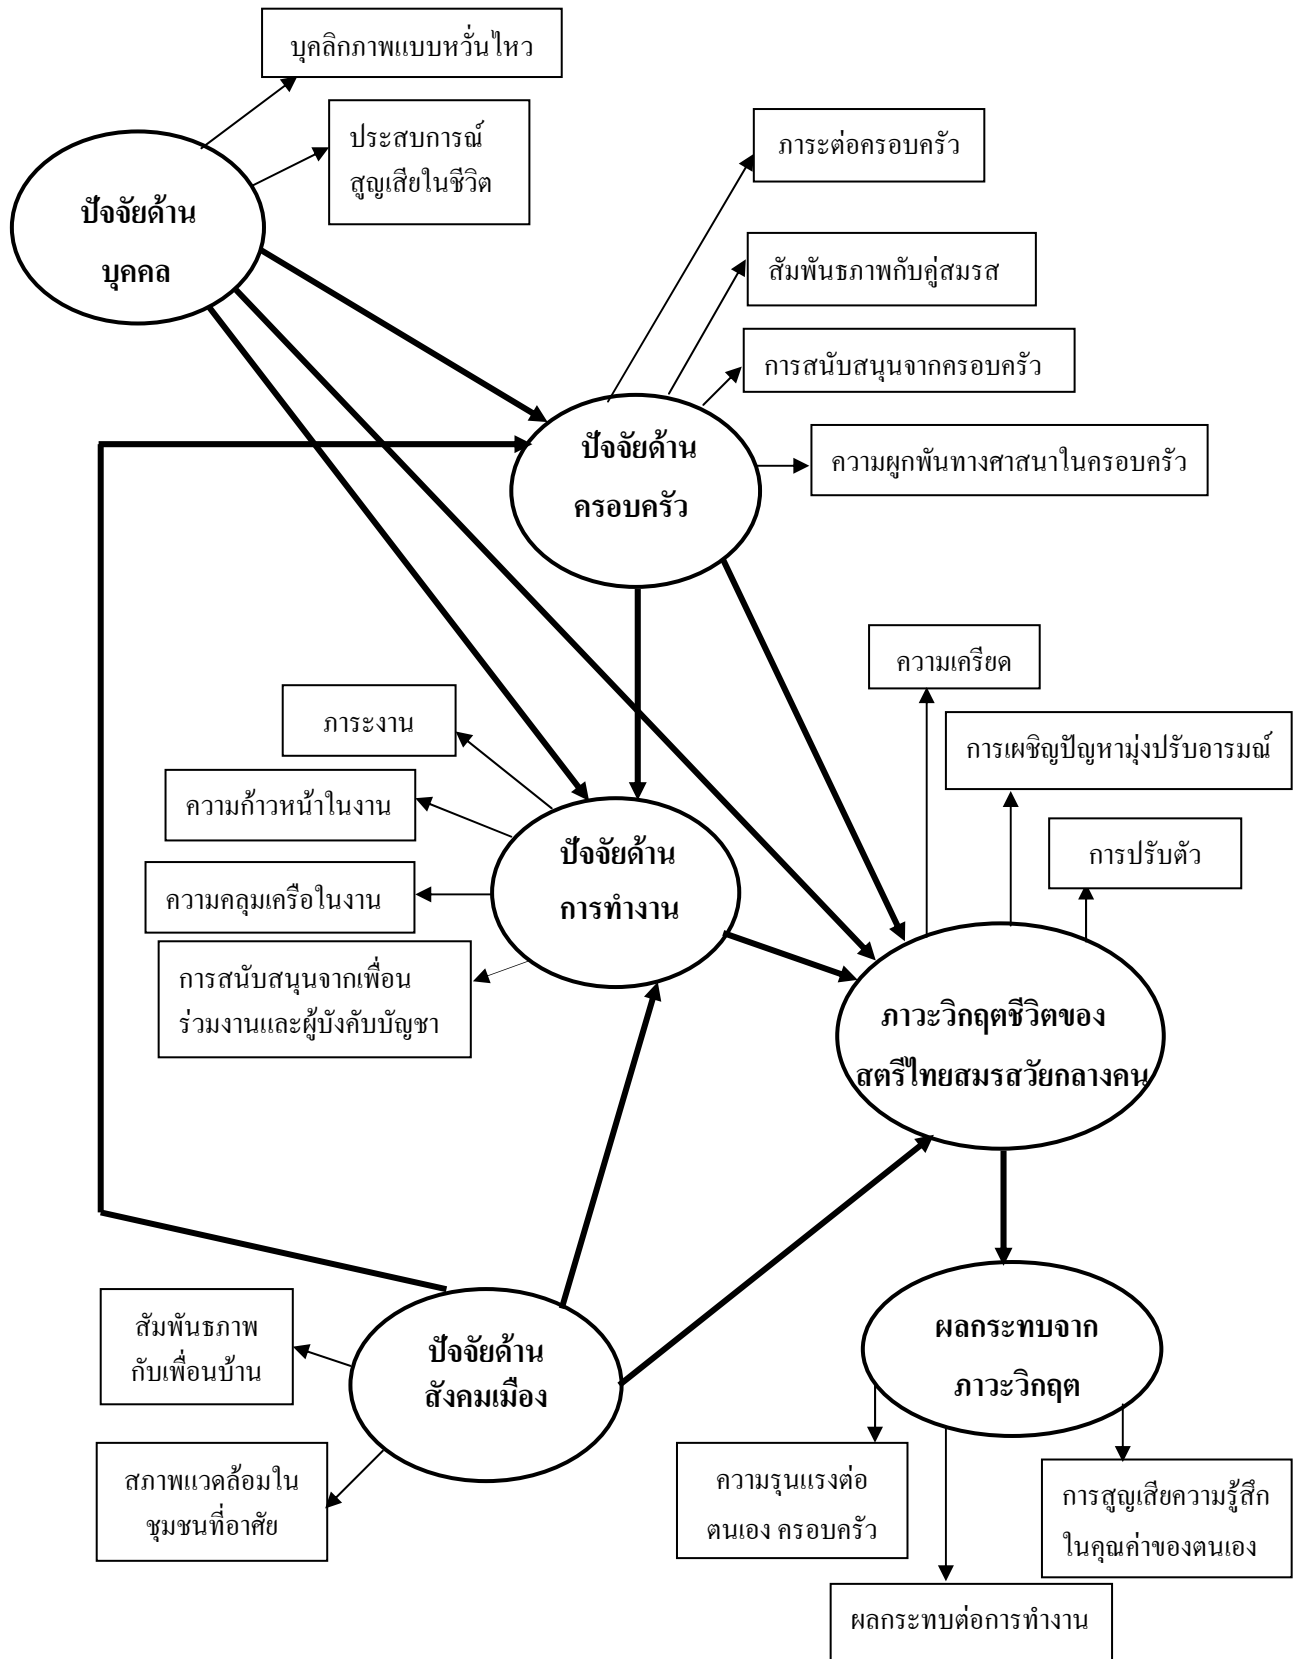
บุคลิกภาพแบบหวั่นไหว

ประสบการณ์ สูญเสียในชีวิต

ปัจจัยด้าน บุคคล

ภาระต่อครอบครัว

สัมพันธภาพกับคู่สมรส

การสนับสนุนจากครอบครัว

ปัจจัยด้าน ครอบครัว

ความผูกพันทางศาสนาในครอบครัว

ความเครียด

การเผชิญปัญหามุ่งปรับอารมณ์

การปรับตัว

ภาระงาน

ความก้าวหน้าในงาน

ความคลุมเครือในงาน

การสนับสนุนจากเพื่อน ร่วมงานและผู้บังคับบัญชา

ปัจจัยด้าน การทำงาน

ภาวะวิกฤตชีวิตของ สตรีไทยสมรสวัยกลางคน

สัมพันธภาพ กับเพื่อนบ้าน

ปัจจัยด้าน สังคมเมือง

สภาพแวดล้อมใน ชุมชนที่อาศัย

ผลกระทบจาก ภาวะวิกฤต

ความรุนแรงต่อ ตนเอง ครอบครัว

การสูญเสียความรู้สึก ในคุณค่าของตนเอง

ผลกระทบต่อการทำงาน